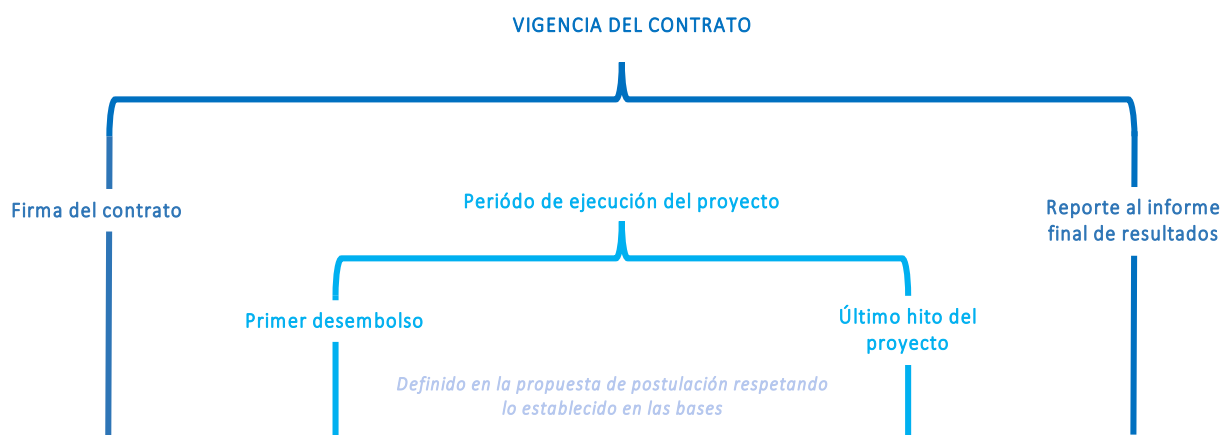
VIGENCIA DEL CONTRATO

Firma del contrato

Período de ejecución del proyecto

Reporte al informe final de resultados

Primer desembolso

Último hito del proyecto

Definido en la propuesta de postulación respetando lo establecido en las bases